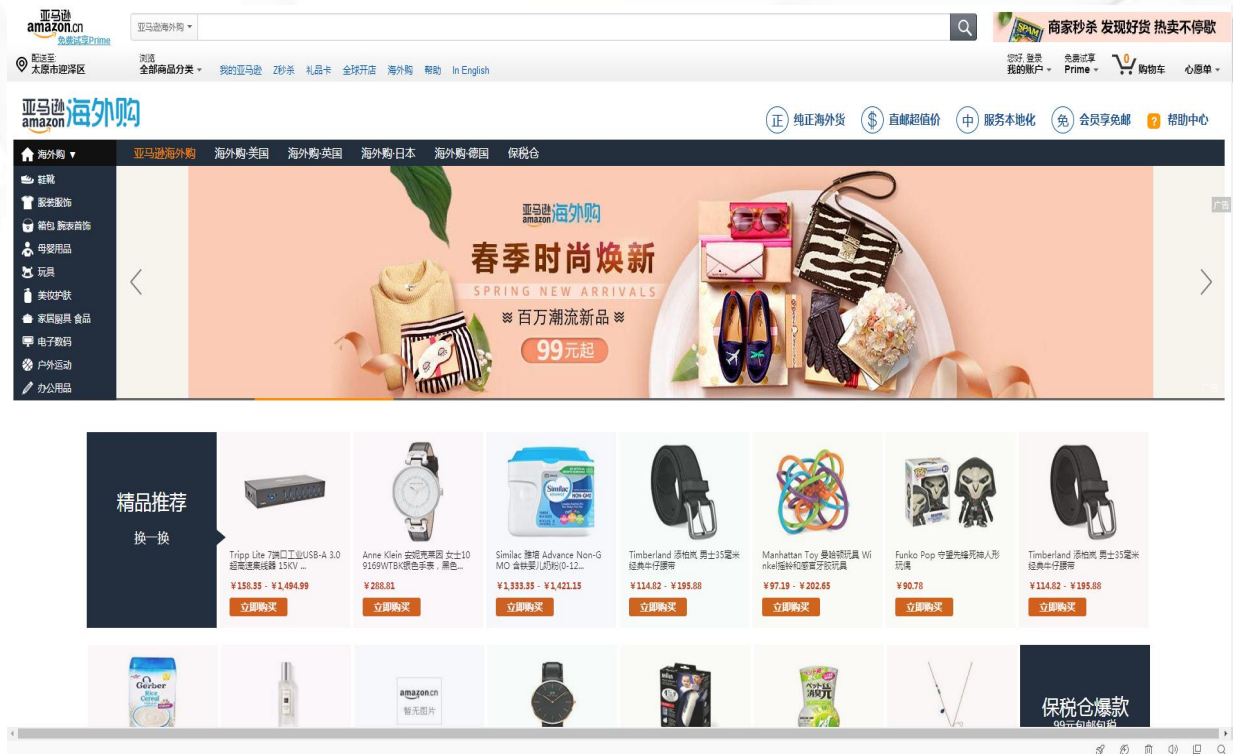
亚马逊
amazon.cn
免费试享Prime

亚马逊海外购 ▾

商家秒杀 发现好货 热卖不停歇

配送至
太原市迎泽区

浏览
全部商品分类 ▾

我的亚马逊 Z秒杀 礼品卡 全球开店 海外购 帮助 In English

您好, 登录
我的账户 ▾

免费试享
Prime ▾

0
购物车

心愿单 ▾

亚马逊 amazon 海外购

正 纯正海外货 $ 直邮超值价 中 服务本地化 免 会员享免邮 ? 帮助中心

海外购 ▾

亚马逊海外购 海外购·美国 海外购·英国 海外购·日本 海外购·德国 保税仓

鞋靴
服装服饰
箱包 腕表首饰
母婴用品
玩具
美妆护肤
家居厨具 食品
电子数码
户外运动
办公用品

亚马逊 amazon 海外购
春季时尚焕新
SPRING NEW ARRIVALS
※ 百万潮流新品 ※
99元起

广告

精品推荐
换一换

Tripp Lite 7端口工业USB-A 3.0超高速集线器 15KV ...
¥158.35 - ¥1,494.99
立即购买

Anne Klein 安妮克莱因 女士109169WTBK银色手表，黑色...
¥288.81
立即购买

Similac 雅培 Advance Non-GMO 含铁婴儿奶粉(0-12...
¥1,333.35 - ¥1,421.15
立即购买

Timberland 添柏岚 男士35毫米经典牛仔腰带
¥114.82 - ¥195.88
立即购买

Manhattan Toy 曼哈顿玩具 Winkel摇铃和磨牙牙胶玩具
¥97.19 - ¥202.65
立即购买

Funko Pop 守望先锋死神人形玩偶
¥90.78
立即购买

Timberland 添柏岚 男士35毫米经典牛仔腰带
¥114.82 - ¥195.88
立即购买

amazon.cn
暂无图片

保税仓爆款
99元包邮包税